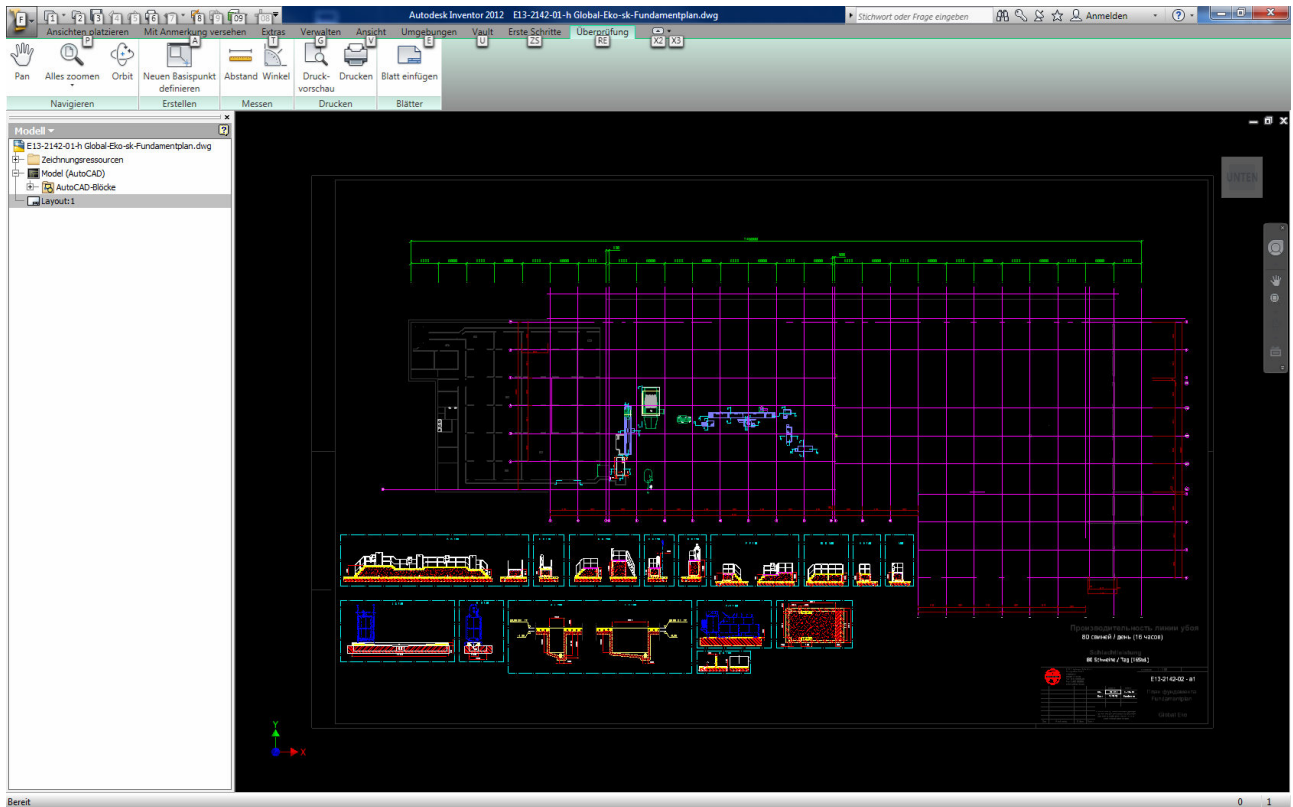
F 1 2 3 4 5 6 7 8 9 09 08
Autodesk Inventor 2012 E13-2142-01-h Global-Eko-sk-Fundamentplan.dwg
Stichwort oder Frage eingeben
Anmelden
Ansichten platzieren Mit Anmerkung versehen Extras Verwalten Ansicht Umgebungen Vault Erste Schritte Überprüfung
P A T G V E U ZS RE X2 X3
Pan Alles zoomen Orbit
Neuen Basispunkt definieren
Abstand Winkel
Druck-vorschau Drucken
Blatt einfügen
Navigieren Erstellen Messen Drucken Blätter
Modell
E13-2142-01-h Global-Eko-sk-Fundamentplan.dwg
Zeichnungsressourcen
Model (AutoCAD)
AutoCAD-Blöcke
Layout:1
UNTEN
Производительность линии убоя
80 свиней / день (16 часов)
Schlachtleistung
80 Schweine / Tag (16Std.)
E13-2142-02 - a1
Global Eko
Y
X
Bereit
0 1